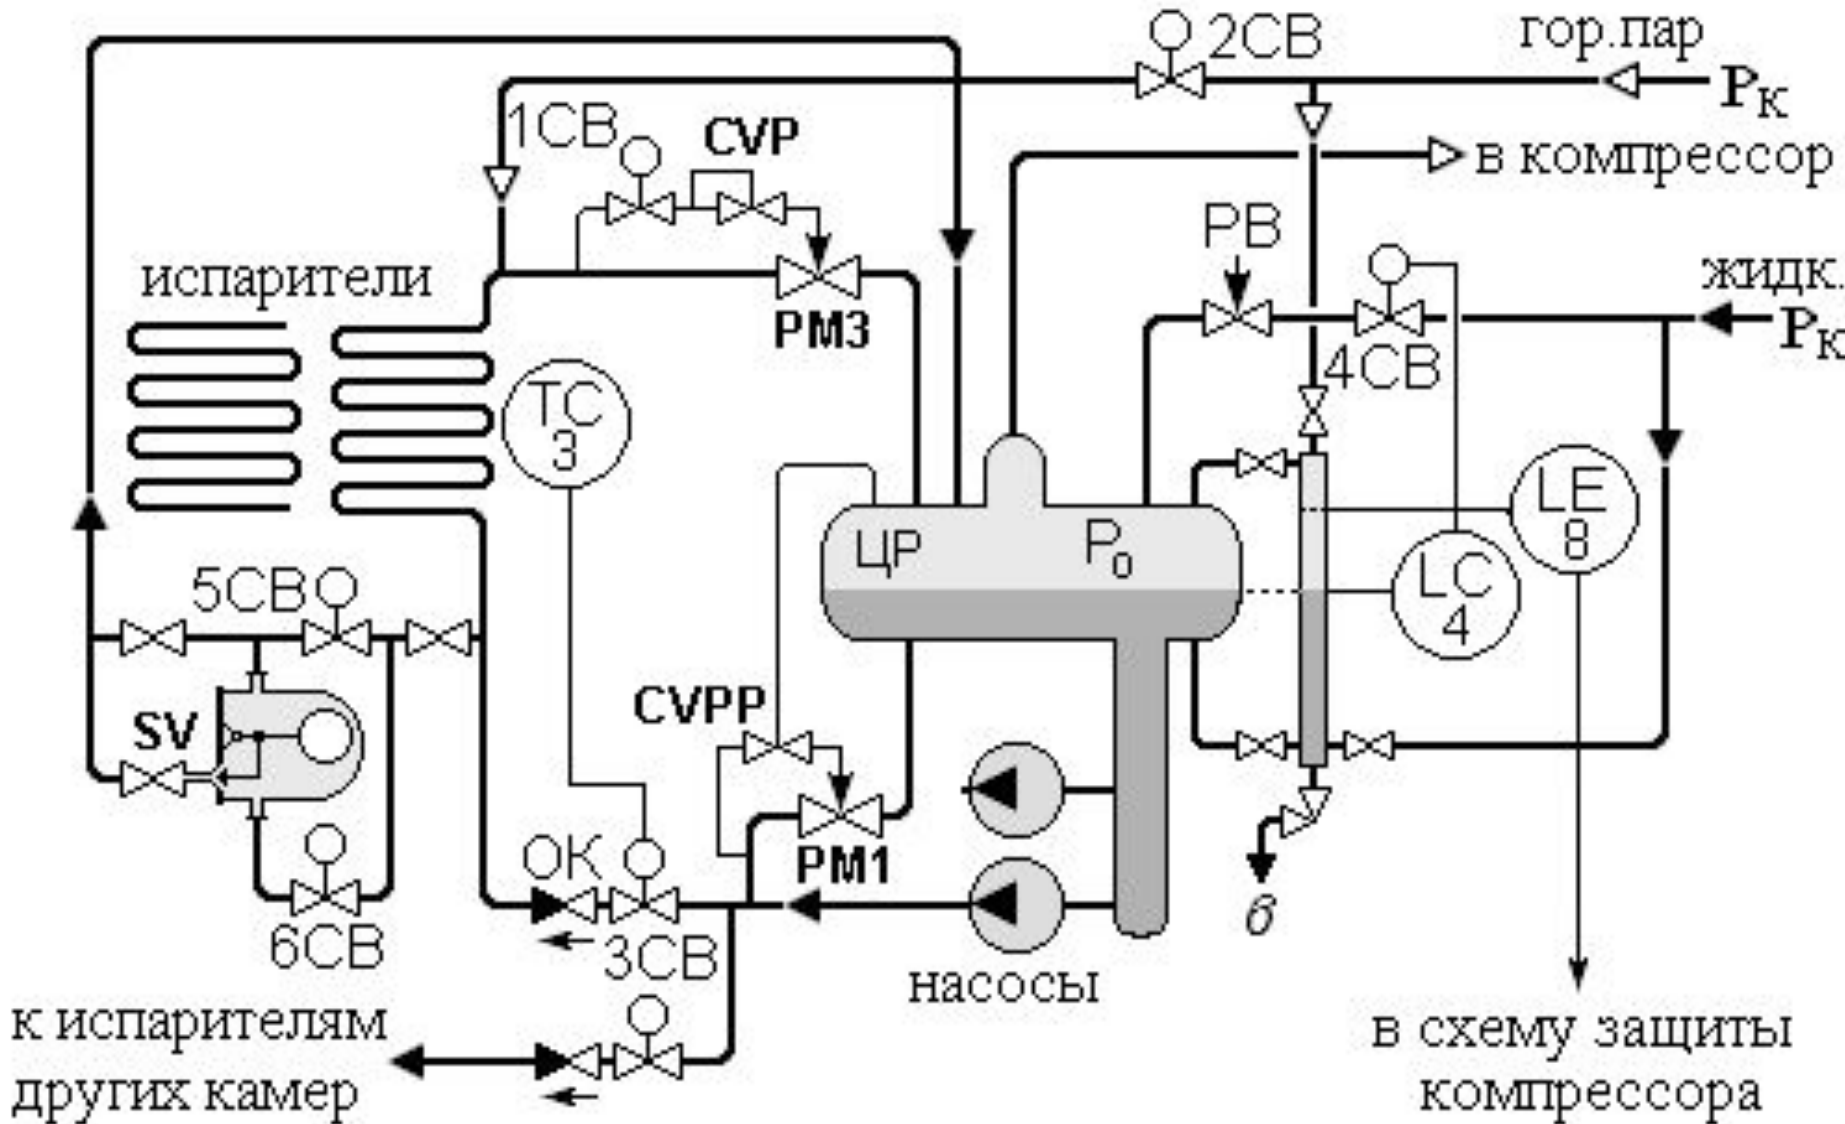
2CB

гор.пар

$P_K$

1CB

CVP

в компрессор

PB

жидк.

$P_K$

испарители

PM3

4CB

TC 3

LE 8

ЦР

$P_0$

LC 4

5CB

SV

CVPP

PM1

OK

6CB

3CB

б

насосы

к испарителям других камер

в схему защиты компрессора